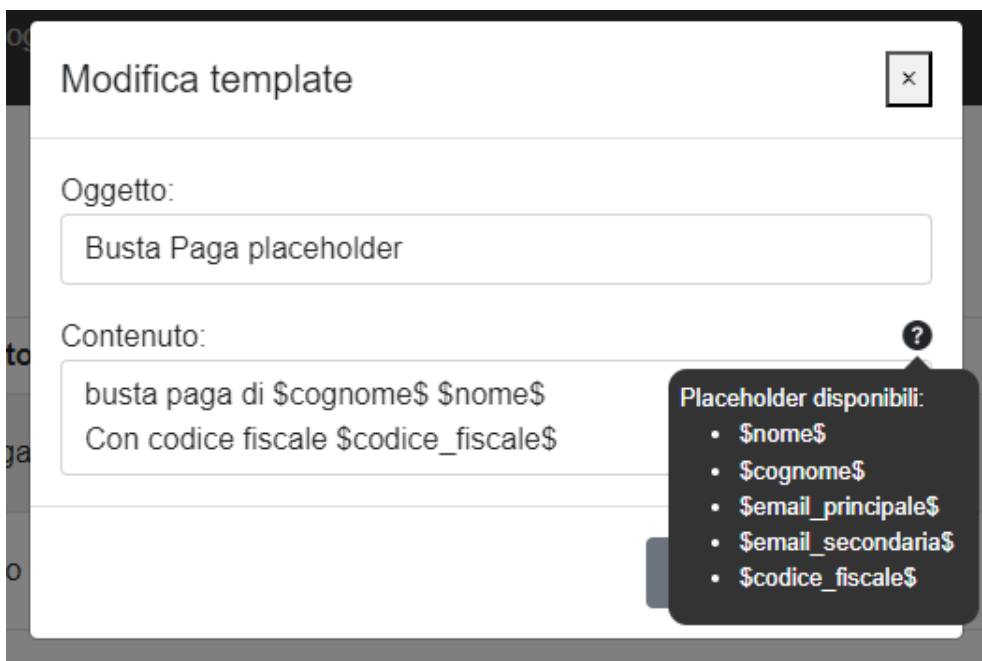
Modifica template

×

Oggetto:

Busta Paga placeholder

Contenuto:

busta paga di \$cognome\$ \$nome\$
Con codice fiscale \$codice_fiscale\$

Placeholder disponibili:
- \$nome\$
- \$cognome\$
- \$email_principale\$
- \$email_secondaria\$
- \$codice_fiscale\$